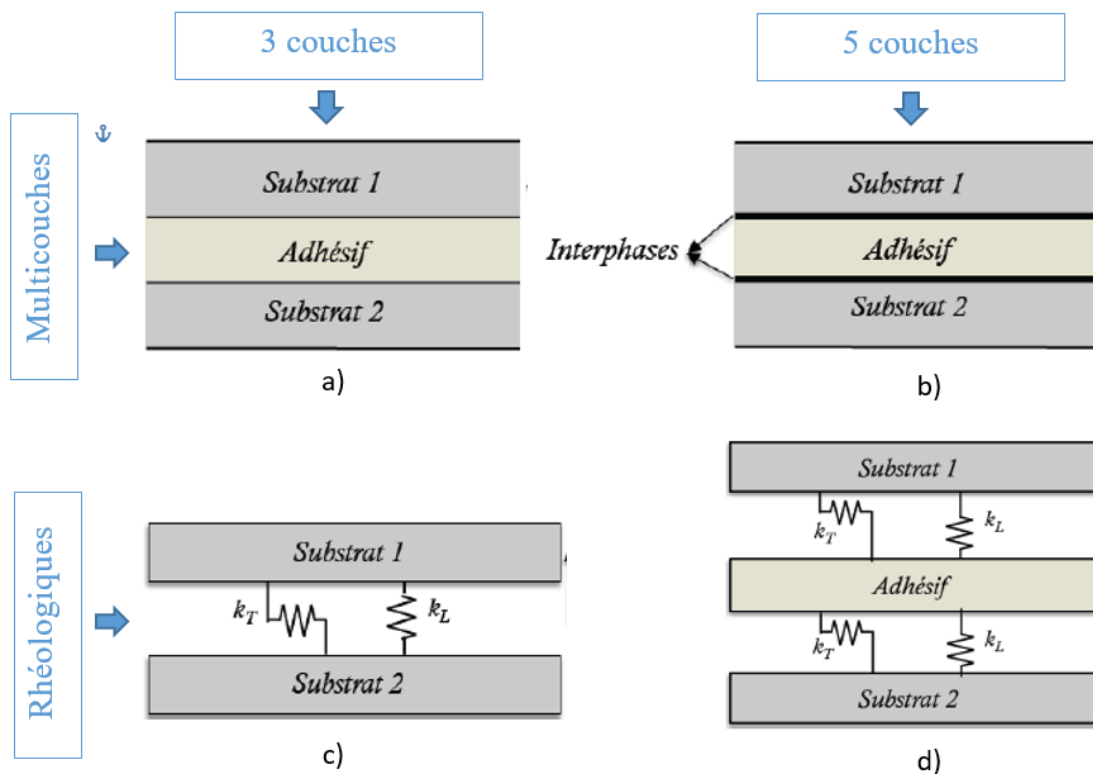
3 couches

5 couches

Multicouches

Substrat 1

Adhésif

Substrat 2

a)

Interphases

Substrat 1

Adhésif

Substrat 2

b)

Rhéologiques

Substrat 1

$k_T$

$k_L$

Substrat 2

c)

Substrat 1

$k_T$

$k_L$

Adhésif

$k_T$

$k_L$

Substrat 2

d)